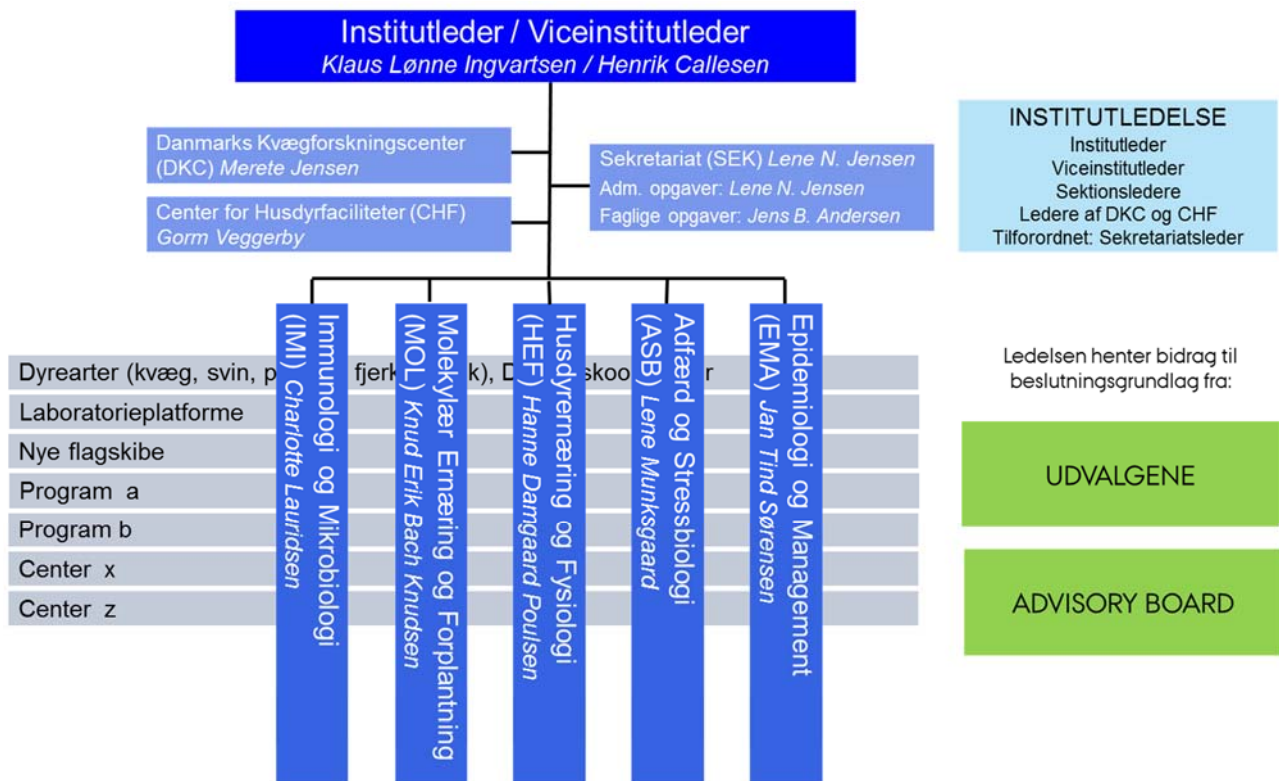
Institutleder / Viceinstitutleder
Klaus Lønne Ingvartsen / Henrik Callesen

Danmarks Kvægforskningscenter (DKC) Merete Jensen

Center for Husdyrfaciliteter (CHF) Gorm Veggerby

Sekretariat (SEK) Lene N. Jensen
Adm. opgaver: Lene N. Jensen
Faglige opgaver: Jens B. Andersen

INSTITUTLEDELSE
Institutleder
Viceinstitutleder
Sektionsledere
Ledere af DKC og CHF
Tilforordnet: Sekretariatsleder

Immunologi og Mikrobiologi (IMI) Charlotte Lauridsen

Molekylær Ernæring og Forplantning (MOL) Knud Erik Bach Knudsen

Husdyrernæring og Fysiologi (HEF) Hanne Damgaard Poulsen

Adfærd og Stressbiologi (ASB) Lene Munksgaard

Epidemiologi og Management (EMA) Jan Tind Sørensen

Dyrearter (kvæg, svin, p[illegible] fjerk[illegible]k), D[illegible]skoo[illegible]r
Laboratorieplatforme
Nye flagskibe
Program a
Program b
Center x
Center z

Ledelsen henter bidrag til beslutningsgrundlag fra:

UDVALGENE

ADVISORY BOARD